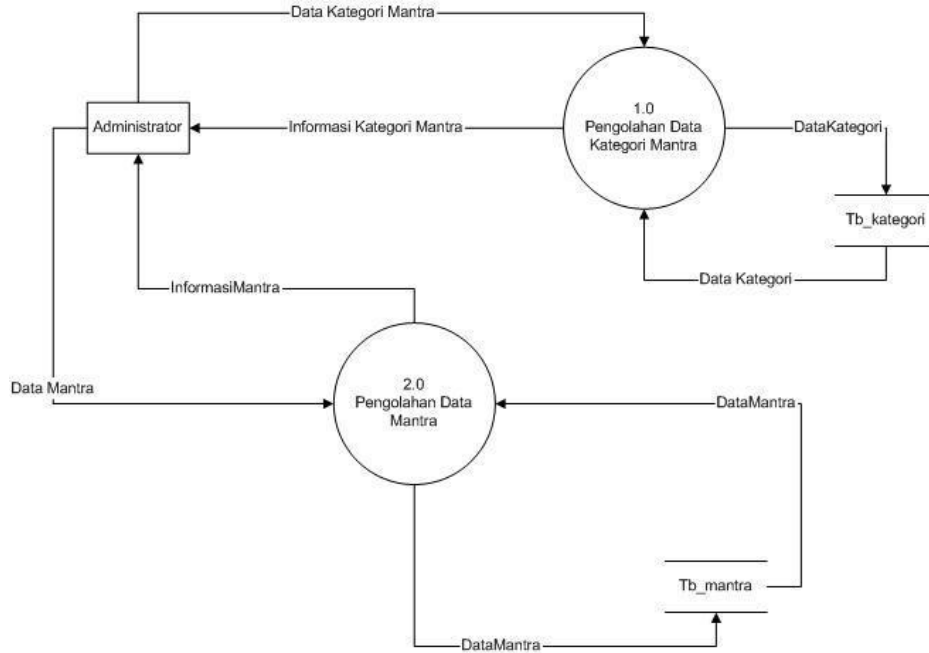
Data Kategori Mantra

Administrator

Informasi Kategori Mantra

1.0
Pengolahan Data Kategori Mantra

DataKategori

Tb_kategori

Data Kategori

InformasiMantra

Data Mantra

2.0
Pengolahan Data Mantra

DataMantra

Tb_mantra

DataMantra